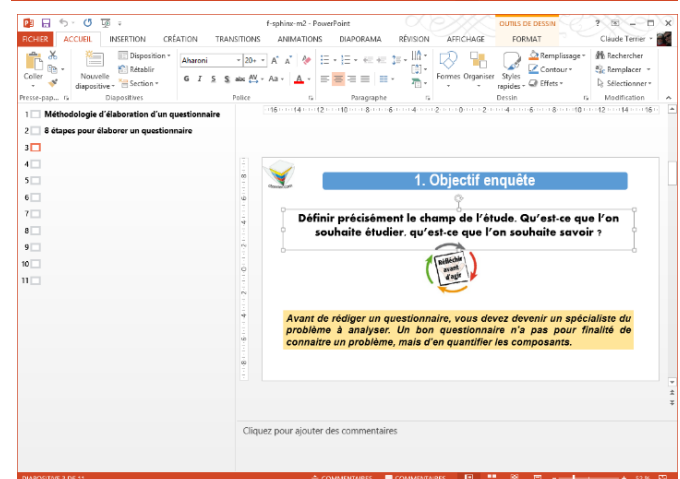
f-sphinx-m2 - PowerPoint

OUTILS DE DESSIN

? — □ ✕

FICHIER ACCUEIL INSERTION CRÉATION TRANSITIONS ANIMATIONS DIAPORAMA RÉVISION AFFICHAGE FORMAT

Claude Terrier

Coller

Nouvelle diapositive

Disposition

Rétablir

Section

Aharoni

20+

A A

G I S S abc AV Aa A

Formes Organiser Styles rapides

Remplissage

Contour

Effets

Rechercher

Remplacer

Sélectionner

Presse-pap... Diapositives Police Paragraphe Dessin Modification

1 Méthodologie d'élaboration d'un questionnaire

2 8 étapes pour élaborer un questionnaire

3

4

5

6

7

8

9

10

11

1. Objectif enquête

Définir précisément le champ de l'étude. Qu'est-ce que l'on souhaite étudier. qu'est-ce que l'on souhaite savoir ?

Réfléchir avant d'agir

Avant de rédiger un questionnaire, vous devez devenir un spécialiste du problème à analyser. Un bon questionnaire n'a pas pour finalité de connaitre un problème, mais d'en quantifier les composants.

Cliquez pour ajouter des commentaires

DIAPOSITIVE 3 DE 11

COMMENTAIRES

COMMENTAIRES